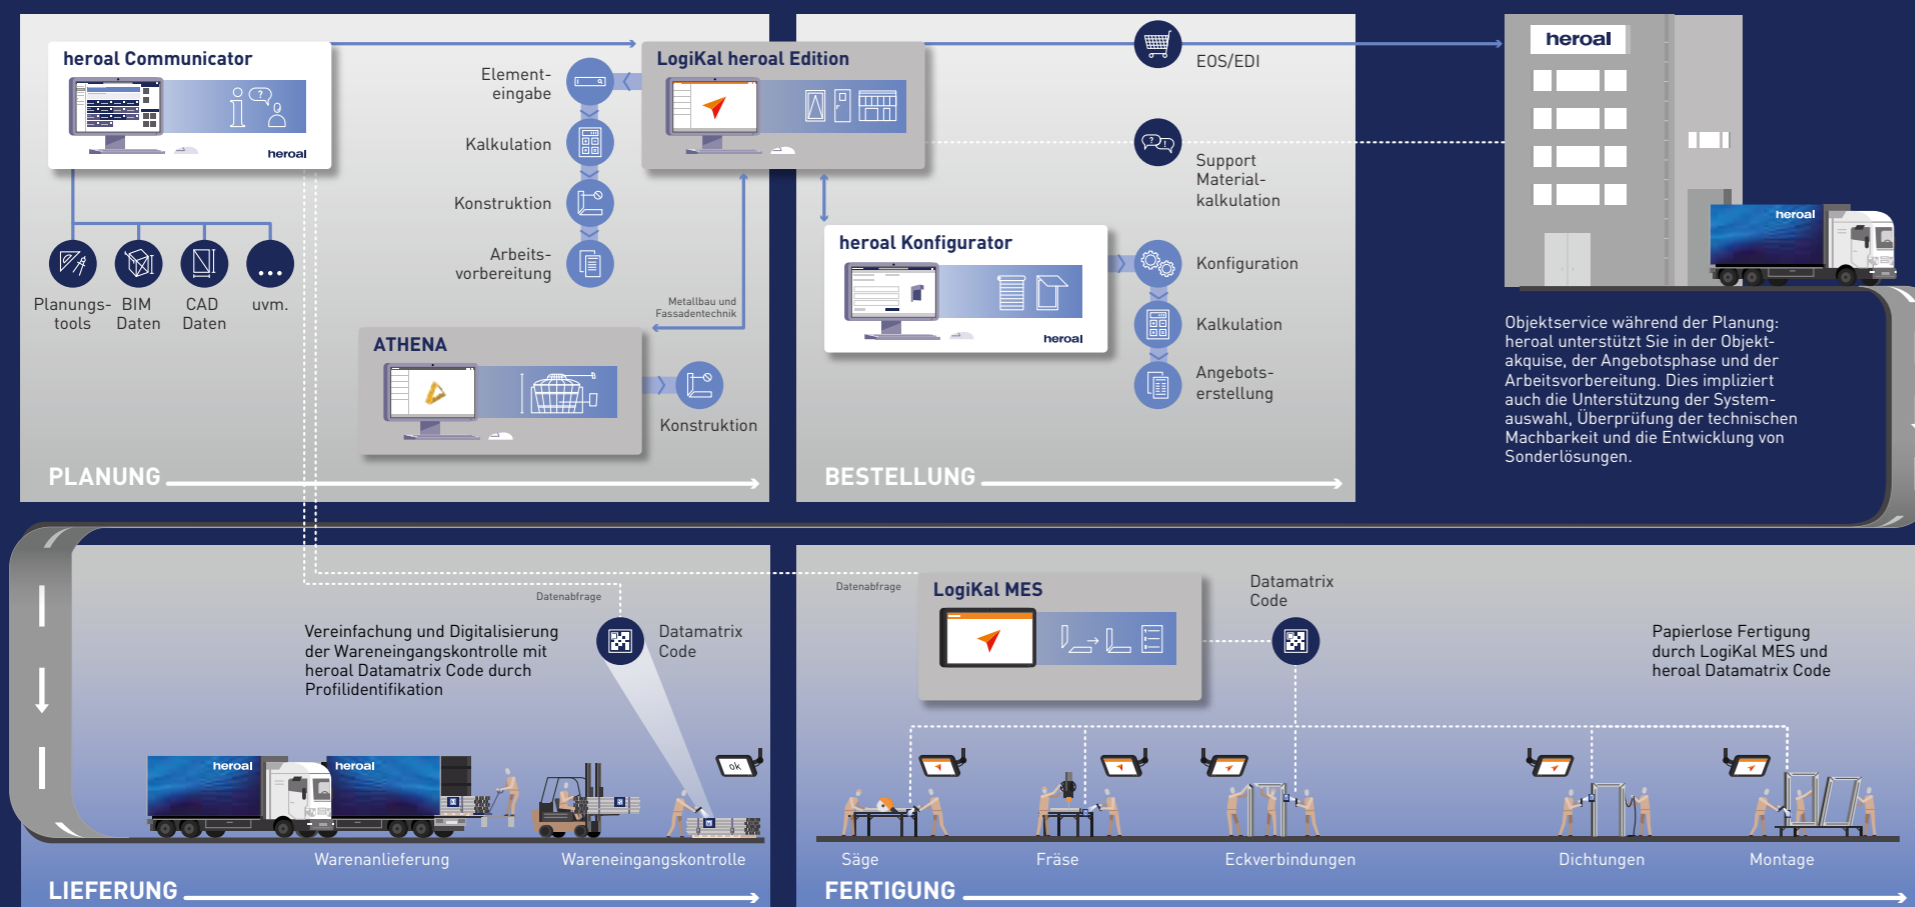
heroal Communicator

heroal

Planungs-tools

BIM Daten

CAD Daten

uvm.

Element-eingabe

Kalkulation

Konstruktion

Arbeits-vorbereitung

LogiKal heroal Edition

Metallbau und Fassadentechnik

ATHENA

Konstruktion

PLANUNG

EOS/EDI

Support Material-kalkulation

heroal Konfigurator

heroal

Konfiguration

Kalkulation

Angebots-erstellung

BESTELLUNG

heroal

heroal

Objektservice während der Planung: heroal unterstützt Sie in der Objekt-akquise, der Angebotsphase und der Arbeitsvorbereitung. Dies impliziert auch die Unterstützung der System-auswahl, Überprüfung der technischen Machbarkeit und die Entwicklung von Sonderlösungen.

Datenabfrage

Vereinfachung und Digitalisierung der Wareneingangskontrolle mit heroal Datamatrix Code durch Profilidentifikation

Datamatrix Code

heroal

heroal

ok

Warenanlieferung

Wareneingangskontrolle

LIEFERUNG

Datenabfrage

LogiKal MES

Datamatrix Code

Papierlose Fertigung durch LogiKal MES und heroal Datamatrix Code

Säge

Fräse

Eckverbindungen

Dichtungen

Montage

FERTIGUNG